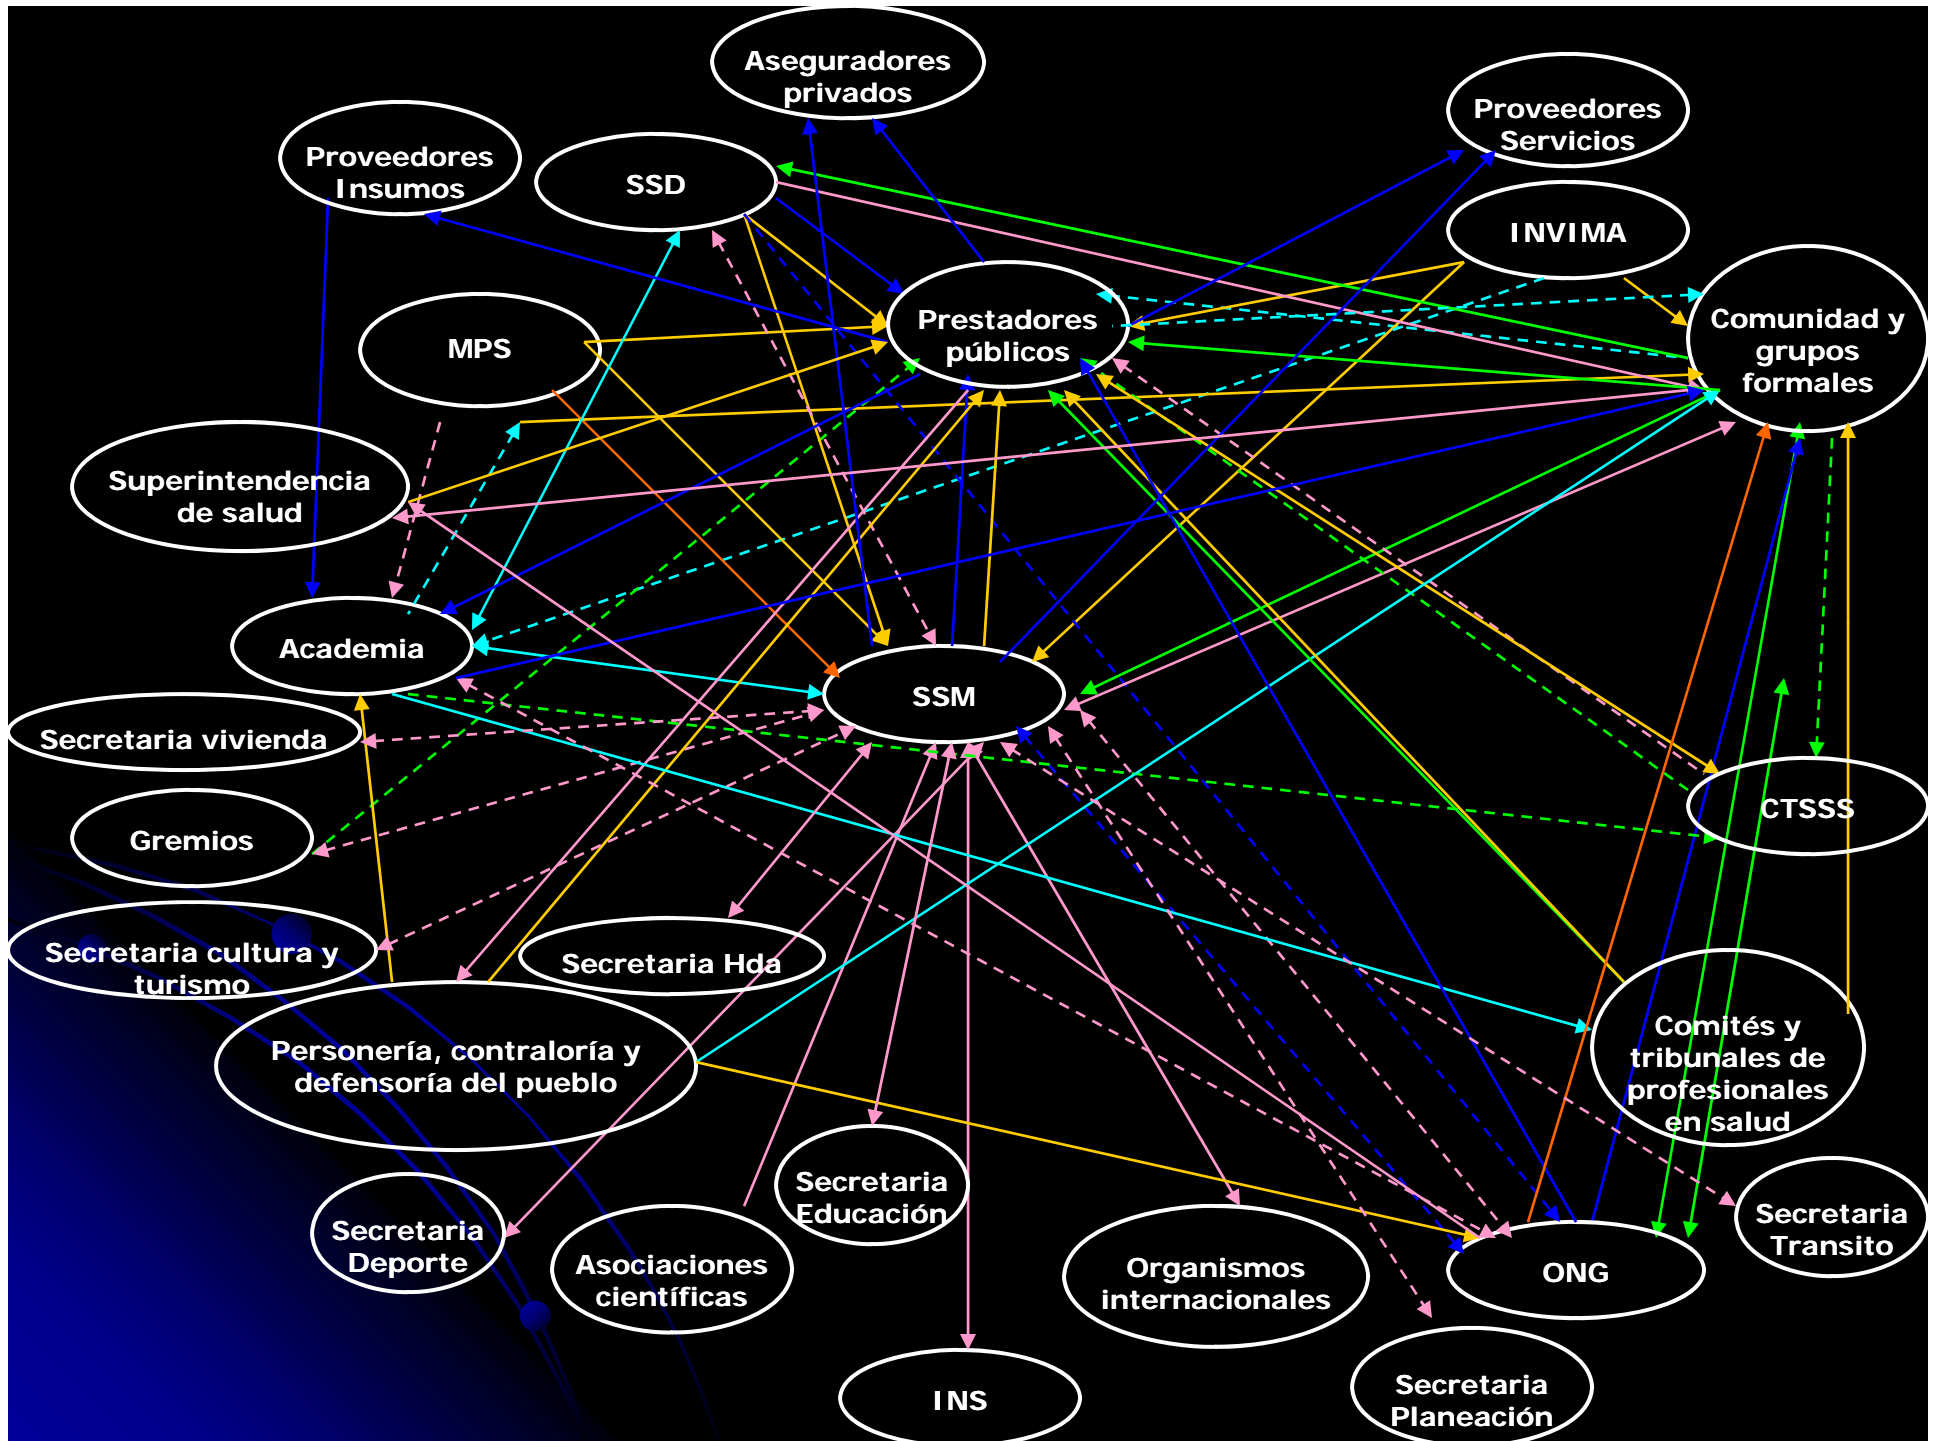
Aseguradores privados

Proveedores Servicios

Proveedores Insumos

SSD

INVIMA

Prestadores públicos

Comunidad y grupos formales

MPS

Superintendencia de salud

Academia

SSM

Secretaria vivienda

Gremios

CTSSS

Secretaria cultura y turismo

Secretaria Hda

Comités y tribunales de profesionales en salud

Personería, contraloría y defensoría del pueblo

Secretaria Educación

Secretaria Deporte

Asociaciones científicas

Organismos internacionales

ONG

Secretaria Transito

INS

Secretaria Planeación